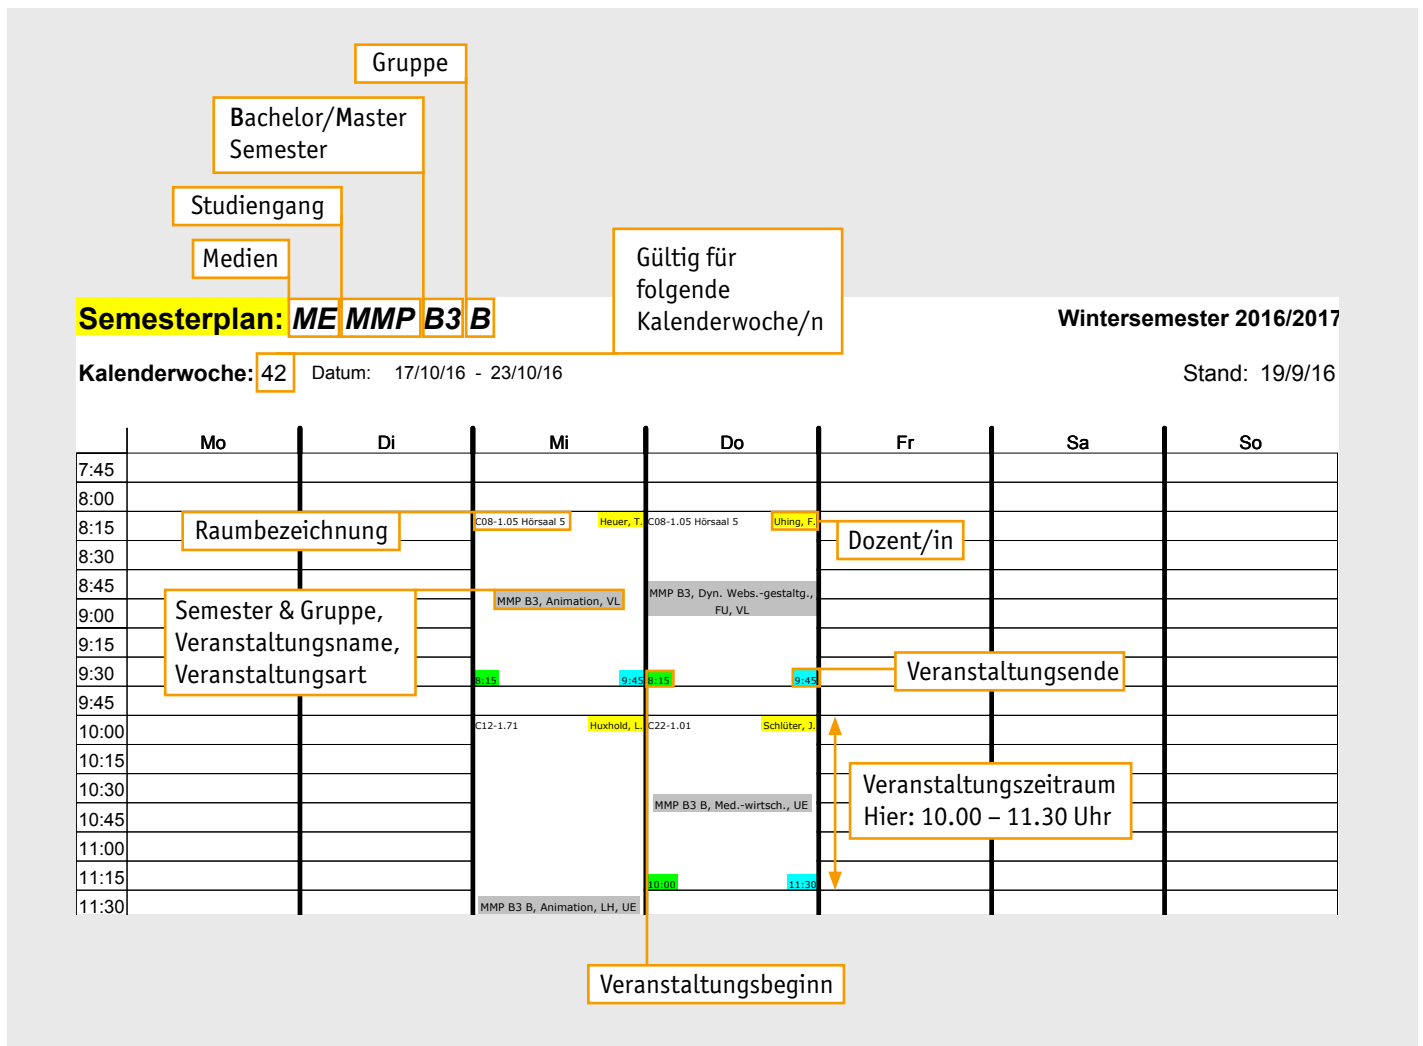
Gruppe

Bachelor/Master Semester

Studiengang

Medien

Gültig für folgende Kalenderwoche/n

Semesterplan: ME MMP B3 B

Wintersemester 2016/2017

Kalenderwoche: 42 Datum: 17/10/16 - 23/10/16

Stand: 19/9/16

| | Mo | Di | Mi | Do | Fr | Sa | So |
|---|---|---|---|---|---|---|---|
| 7:45 | | | | | | | |
| 8:00 | | | | | | | |
| 8:15 | | | C08-1.05 Hörsaal 5 Heuer, T. | C08-1.05 Hörsaal 5 Uhing, F. | | | |
| 8:30 | | | | | | | |
| 8:45 | | | | MMP B3, Dyn. Webs.-gestaltg., FU, VL | | | |
| 9:00 | | | MMP B3, Animation, VL | | | | |
| 9:15 | | | | | | | |
| 9:30 | | | 8:15 9:45 | 8:15 9:45 | | | |
| 9:45 | | | | | | | |
| 10:00 | | | C12-1.71 Huxhold, L. | C22-1.01 Schlüter, J. | | | |
| 10:15 | | | | | | | |
| 10:30 | | | | MMP B3 B, Med.-wirtsch., UE | | | |
| 10:45 | | | | | | | |
| 11:00 | | | | | | | |
| 11:15 | | | | 10:00 11:30 | | | |
| 11:30 | | | MMP B3 B, Animation, LH, UE | | | | |

Raumbezeichnung

Dozent/in

Semester & Gruppe, Veranstaltungsname, Veranstaltungsart

Veranstaltungsende

Veranstaltungszeitraum
Hier: 10.00 – 11.30 Uhr

Veranstaltungsbeginn